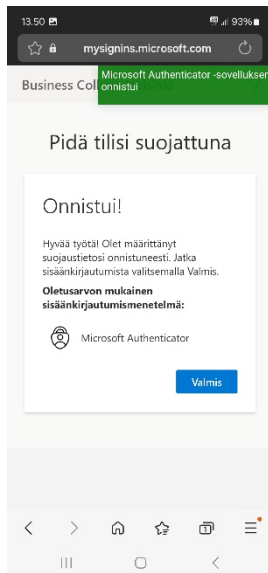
13.50
93%

mysignins.microsoft.com

Business Col

Microsoft Authenticator -sovelluksen onnistui

Pidä tilisi suojattuna

Onnistui!

Hyvää työtä! Olet määrittänyt suojaustietosi onnistuneesti. Jatka sisäänkirjautumista valitsemalla Valmis.

**Oletusarvon mukainen sisäänkirjautumismenetelmä:**

Microsoft Authenticator

Valmis